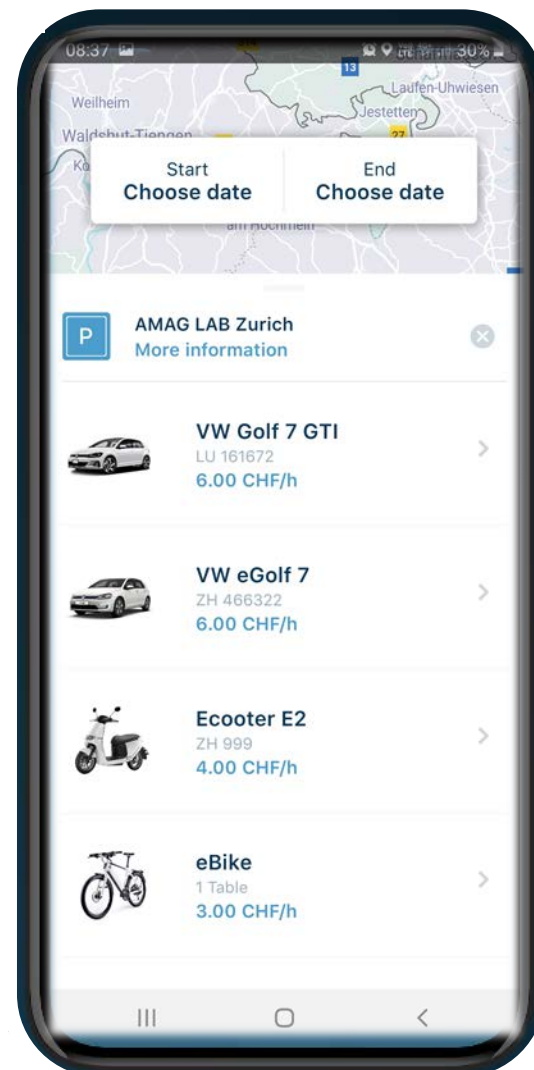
08:37 30%

13

Weilheim

Laufen-Uhwiesen

Jestetten

Waldshut-Tiengen

27

Start
Choose date

End
Choose date

P

AMAG LAB Zurich
More information

VW Golf 7 GTI
LU 161672
6.00 CHF/h

VW eGolf 7
ZH 466322
6.00 CHF/h

Ecooter E2
ZH 999
4.00 CHF/h

eBike
1 Table
3.00 CHF/h